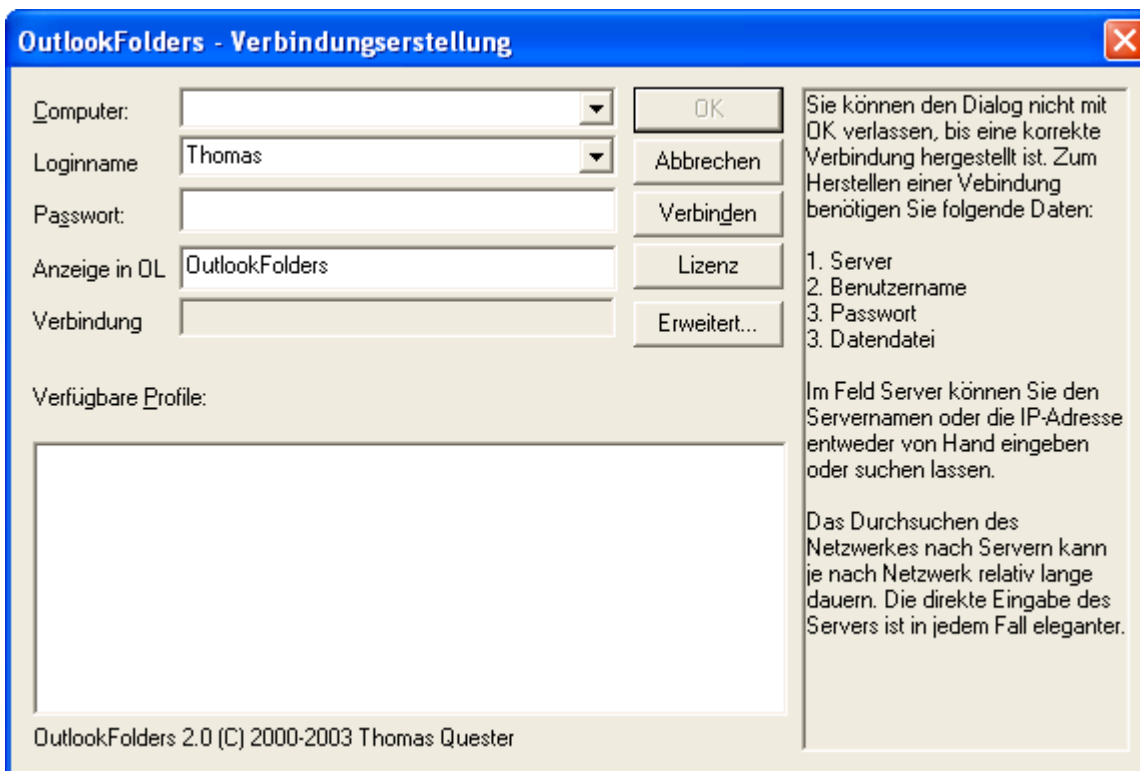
OutlookFolders - Verbindungserstellung

Computer:

Loginname Thomas

Passwort:

Anzeige in OL OutlookFolders

Verbindung

OK

Abbrechen

Verbinden

Lizenz

Erweitert...

Verfügbare Profile:

OutlookFolders 2.0 (C) 2000-2003 Thomas Quester

Sie können den Dialog nicht mit OK verlassen, bis eine korrekte Verbindung hergestellt ist. Zum Herstellen einer Vebindung benötigen Sie folgende Daten:

1. Server
2. Benutzername
3. Passwort
3. Datendatei

Im Feld Server können Sie den Servernamen oder die IP-Adresse entweder von Hand eingeben oder suchen lassen.

Das Durchsuchen des Netzwerkes nach Servern kann je nach Netzwerk relativ lange dauern. Die direkte Eingabe des Servers ist in jedem Fall eleganter.